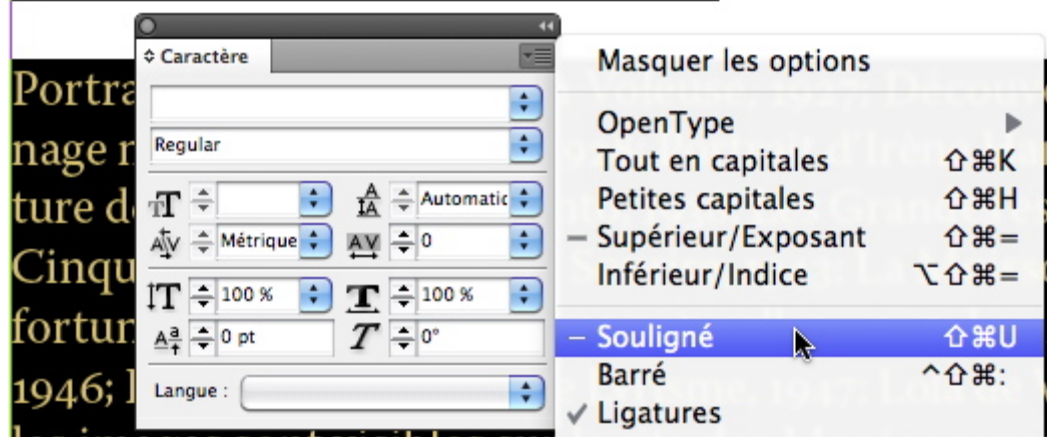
Caractère

Regular

Automatic

Métrique

0

100 %

100 %

0 pt

0°

Langue :

Masquer les options

OpenType
Tout en capitales ⇧⌘K
Petites capitales ⇧⌘H
– Supérieur/Exposant ⇧⌘=
Inférieur/Indice ⌥⇧⌘=

– Souligné ⇧⌘U
Barré ^⇧⌘:
✓ Ligatures

Portra
nage r
ture d
Cinqu
fortur
1946; l